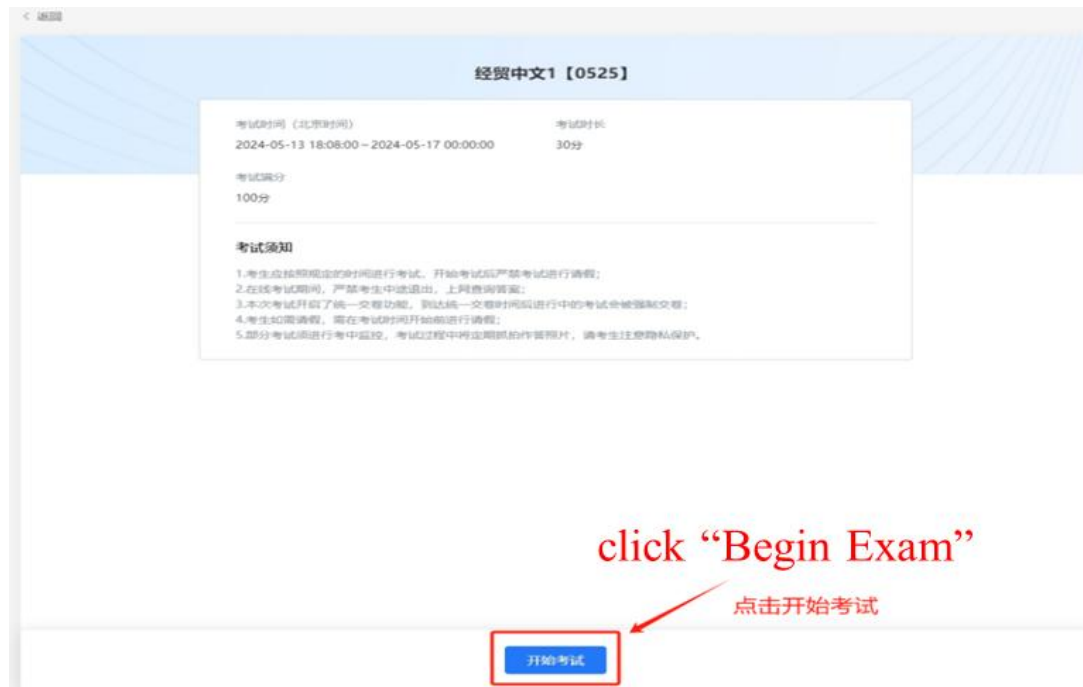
< 返回

经贸中文1【0525】

考试时间（北京时间）
2024-05-13 18:08:00 ~ 2024-05-17 00:00:00

考试时长
30分

考试满分
100分

考试须知

1.考生应按照规定的时间进行考试，开始考试后严禁考试进行请假；
2.在线考试期间，严禁考生中途退出，上网查询答案；
3.本次考试开启了统一交卷功能，到达统一交卷时间后进行中的考试会被强制交卷；
4.考生如需请假，需在考试时间开始前进行请假；
5.部分考试须进行考中监控，考试过程中将定期抓拍作答照片，请考生注意隐私保护。

click “Begin Exam”

点击开始考试

开始考试